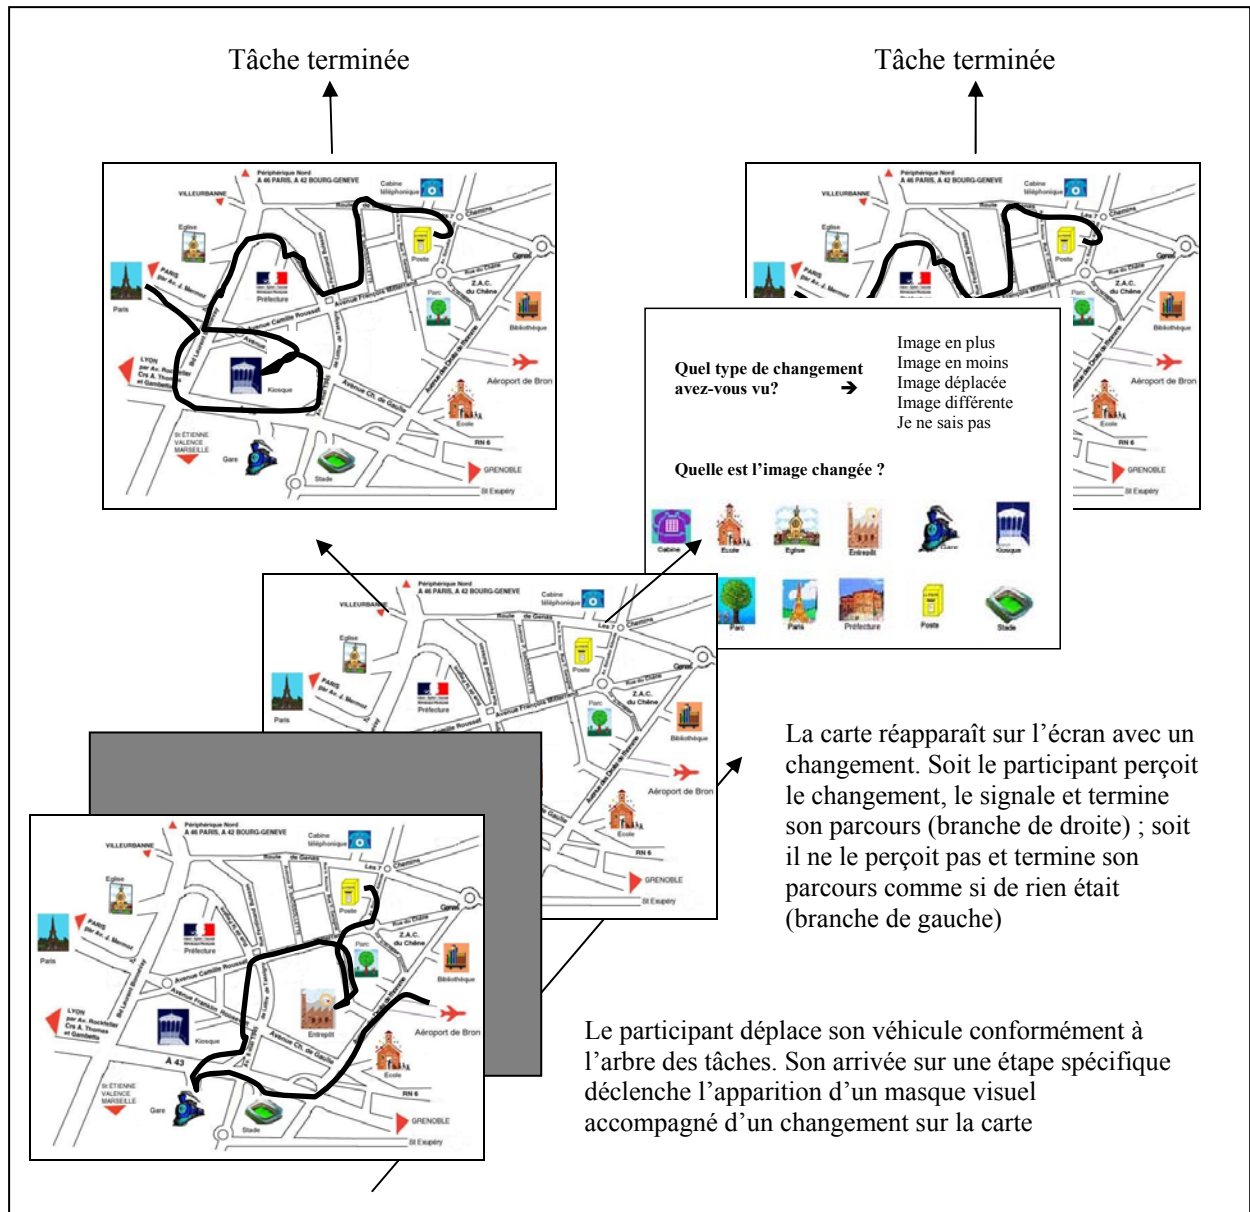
Tâche terminée

Tâche terminée

Périphérique Nord
A 46 PARIS, A 42 BOURG-GENEVE
VILLEURBANNE
Cabine téléphonique
Route de Genas
Chemins
Eglise
Poste
Rue du Chêne
Z.A.C. du Chêne
Paris
PARIS par Av. J. Mermoz
Préfecture
Parc
Bibliothèque
Avenue Camille Rousset
Avenue François Mitterrand
LYON par Av. Rockefeller Crs A. Thomas et Gambetta
Kiosque
Avenue Ch. de Gaulle
Aéroport de Bron
Ecole
RN 6
St ETIENNE VALENCE MARSEILLE
Gare
Stade
GRENOBLE
St Exupéry

Quel type de changement avez-vous vu? ➔

Image en plus
Image en moins
Image déplacée
Image différente
Je ne sais pas

Quelle est l'image changée ?

Cabine
Ecole
Eglise
Entrepôt
Gare
Kiosque
Parc
Paris
Préfecture
Poste
Stade

La carte réapparaît sur l'écran avec un changement. Soit le participant perçoit le changement, le signale et termine son parcours (branche de droite) ; soit il ne le perçoit pas et termine son parcours comme si de rien était (branche de gauche)

Entrepôt
A 43

Le participant déplace son véhicule conformément à l'arbre des tâches. Son arrivée sur une étape spécifique déclenche l'apparition d'un masque visuel accompagné d'un changement sur la carte